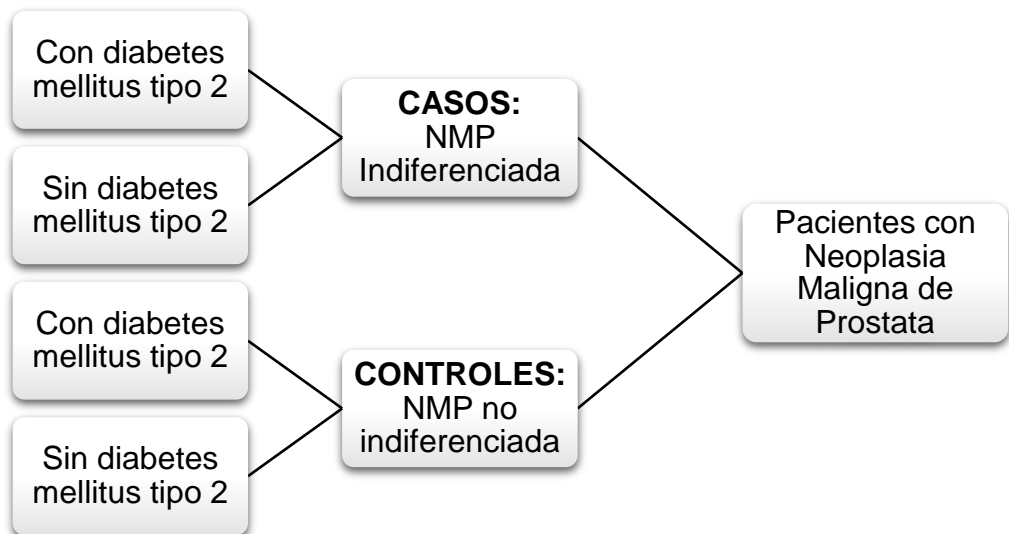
Con diabetes mellitus tipo 2

Sin diabetes mellitus tipo 2

CASOS: NMP Indiferenciada

Pacientes con Neoplasia Maligna de Prostata

Con diabetes mellitus tipo 2

Sin diabetes mellitus tipo 2

CONTROLES: NMP no indiferenciada